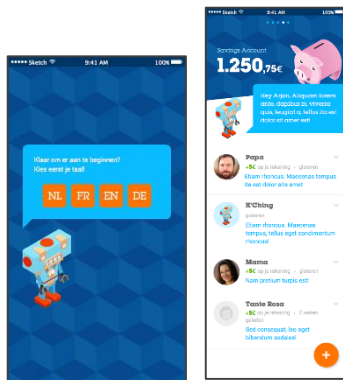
••••• Sketch 9:41 AM 100%

Klaar om er aan te beginnen? Kies eerst je taal!

NL FR EN DE

••••• Sketch 9:41 AM 100%

Savings Account
1.250,75€

Hey Arjen, Aliquam lorem ante, dapibus in, viverra quis, feugiat a, tellus da est dolor sit amet est

Papa
+5€ op je rekening • gisteren
Etiam rhoncus. Maecenas tempus ha est dolor site amet

K'Ching
gisteren
Etiam rhoncus. Maecenas tempus, tellus eget condimentum rhoncus!

Mama
+5€ op je rekening • gisteren
Nam pretium turpis est

Tante Rosa
+5€ op je rekening • 2 weken geleden
Sed consequat, leo eget bibendum sodales!

+